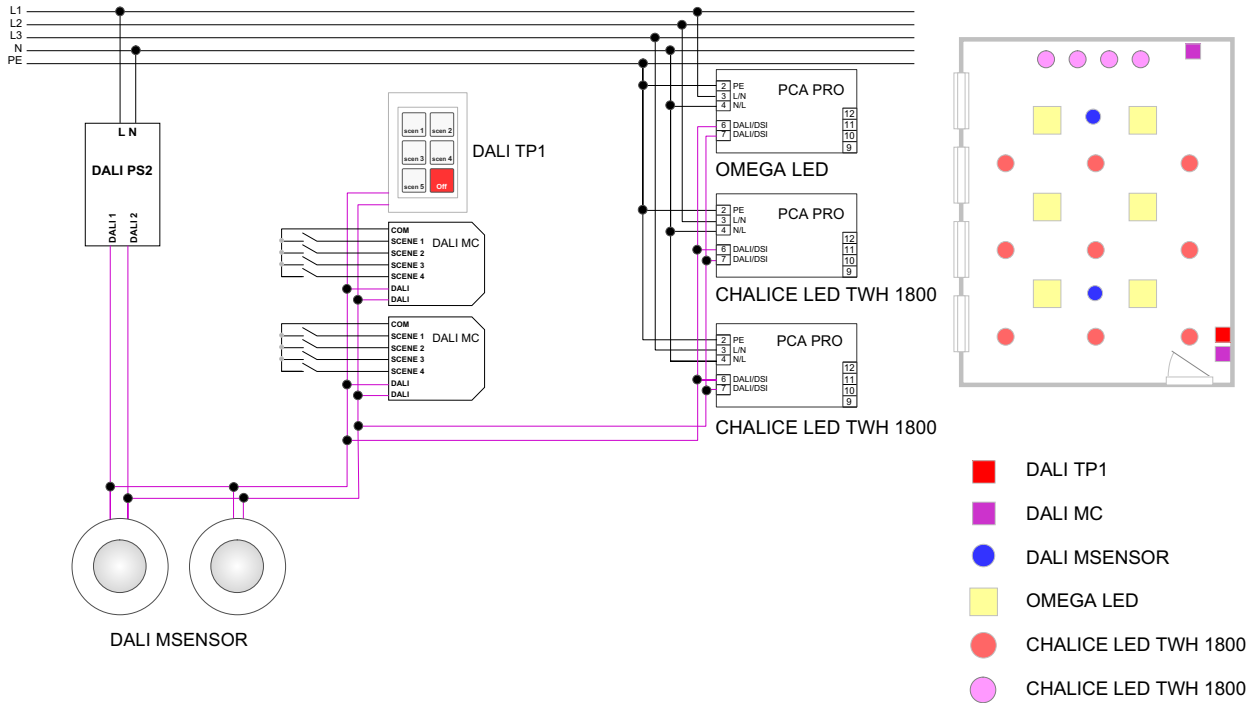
L1
L2
L3
N
PE

L N
DALI PS2
DALI 1
DALI 2

scen 1
scen 2
scen 3
scen 4
scen 5
Off
DALI TP1

COM
SCENE 1
SCENE 2
SCENE 3
SCENE 4
DALI
DALI
DALI MC

COM
SCENE 1
SCENE 2
SCENE 3
SCENE 4
DALI
DALI
DALI MC

2 PE
3 L/N
4 N/L
6 DALI/DSI
7 DALI/DSI
PCA PRO
12
11
10
9
OMEGA LED

2 PE
3 L/N
4 N/L
6 DALI/DSI
7 DALI/DSI
PCA PRO
12
11
10
9
CHALICE LED TWH 1800

2 PE
3 L/N
4 N/L
6 DALI/DSI
7 DALI/DSI
PCA PRO
12
11
10
9
CHALICE LED TWH 1800

DALI MSENSOR

DALI TP1
DALI MC
DALI MSENSOR
OMEGA LED
CHALICE LED TWH 1800
CHALICE LED TWH 1800